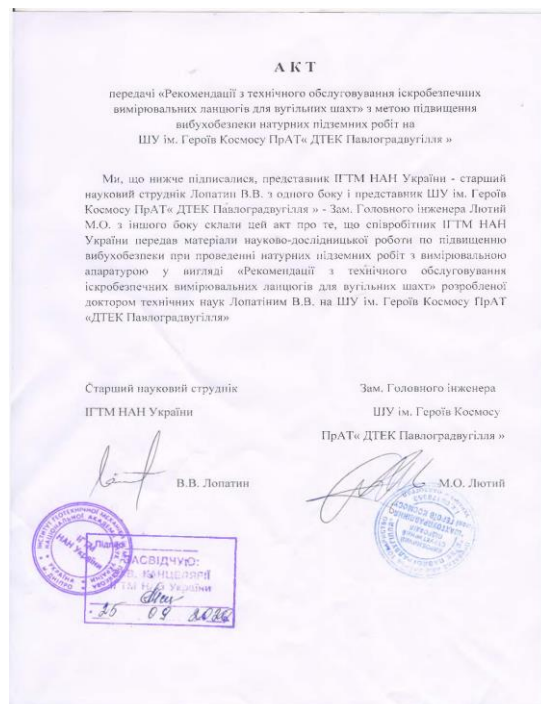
АКТ

передачі «Рекомендації з технічного обслуговування іскробезпечних вимірювальних ланцюгів для вугільних шахт» з метою підвищення вибухобезпеки натурних підземних робіт на ШУ ім. Героїв Космосу ПрАТ« ДТЕК Павлоградвугілля »

Ми, що нижче підписалися, представник ІГТМ НАН України - старший науковий струдник Лопатин В.В. з одного боку і представник ШУ ім. Героїв Космосу ПрАТ« ДТЕК Павлоградвугілля » - Зам. Головного інженера Лютий М.О. з іншого боку склали цей акт про те, що співробітник ІГТМ НАН України передав матеріали науково-дослідницької роботи по підвищенню вибухобезпеки при проведенні натурних підземних робіт з вимірювальною апаратурою у вигляді «Рекомендації з технічного обслуговування іскробезпечних вимірювальних ланцюгів для вугільних шахт» розробленої доктором технічних наук Лопатіним В.В. на ШУ ім. Героїв Космосу ПрАТ «ДТЕК Павлоградвугілля»

Старший науковий струдник
ІГТМ НАН України

В.В. Лопатин

Зам. Головного інженера
ШУ ім. Героїв Космосу
ПрАТ« ДТЕК Павлоградвугілля »

М.О. Лютий

ЗАСВІДЧУЮ:
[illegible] КАНЦЕЛЯРІЇ
ІГТМ НАН України
25 09 2022